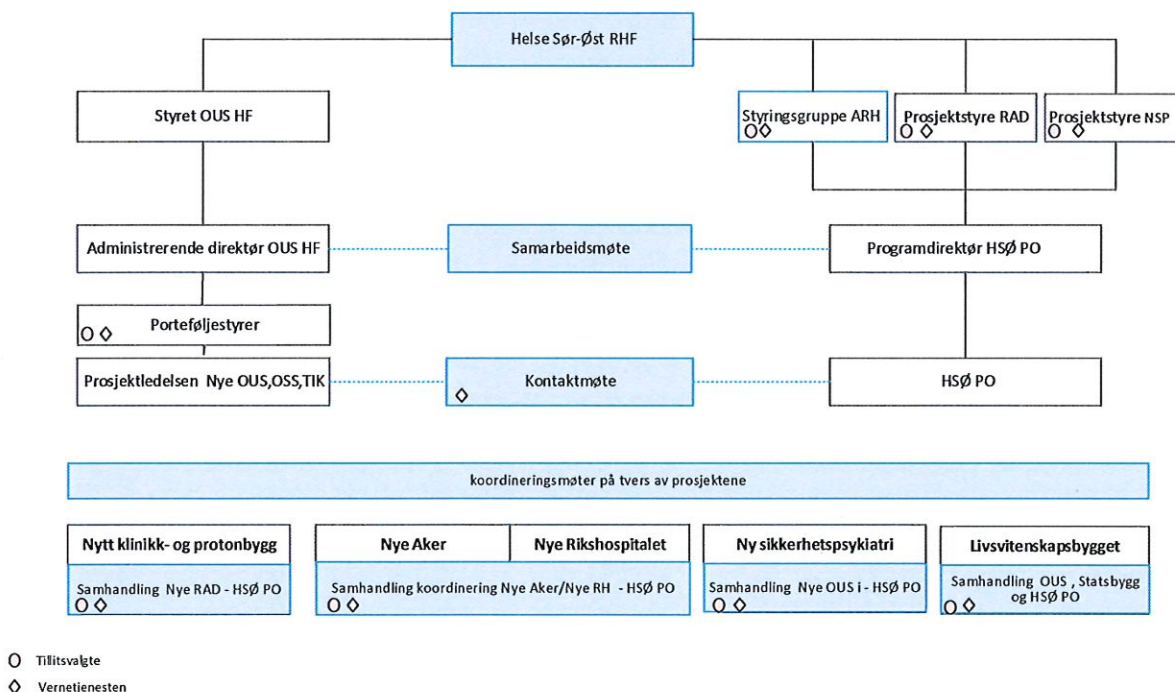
Helse Sør-Øst RHF

Styret OUS HF

Styringsgruppe ARH
O ◊

Prosjektstyre RAD
O ◊

Prosjektstyre NSP
O ◊

Administrerende direktør OUS HF

Samarbeidsmøte

Programdirektør HSØ PO

O ◊ Porteføljestyrer

Prosjektledelsen Nye OUS,OSS,TIK

◊ Kontaktmøte

HSØ PO

koordineringsmøter på tvers av prosjektene

Nytt klinikk- og protonbygg

Samhandling Nye RAD - HSØ PO
O ◊

Nye Aker

Nye Rikshospitalet

Samhandling koordinering Nye Aker/Nye RH - HSØ PO
O ◊

Ny sikkerhetspsykiatri

Samhandling Nye OUS i - HSØ PO
O ◊

Livsvitenskapsbygget

Samhandling OUS , Statsbygg og HSØ PO
O ◊

O Tillitsvalgte

◊ Vernetjenesten